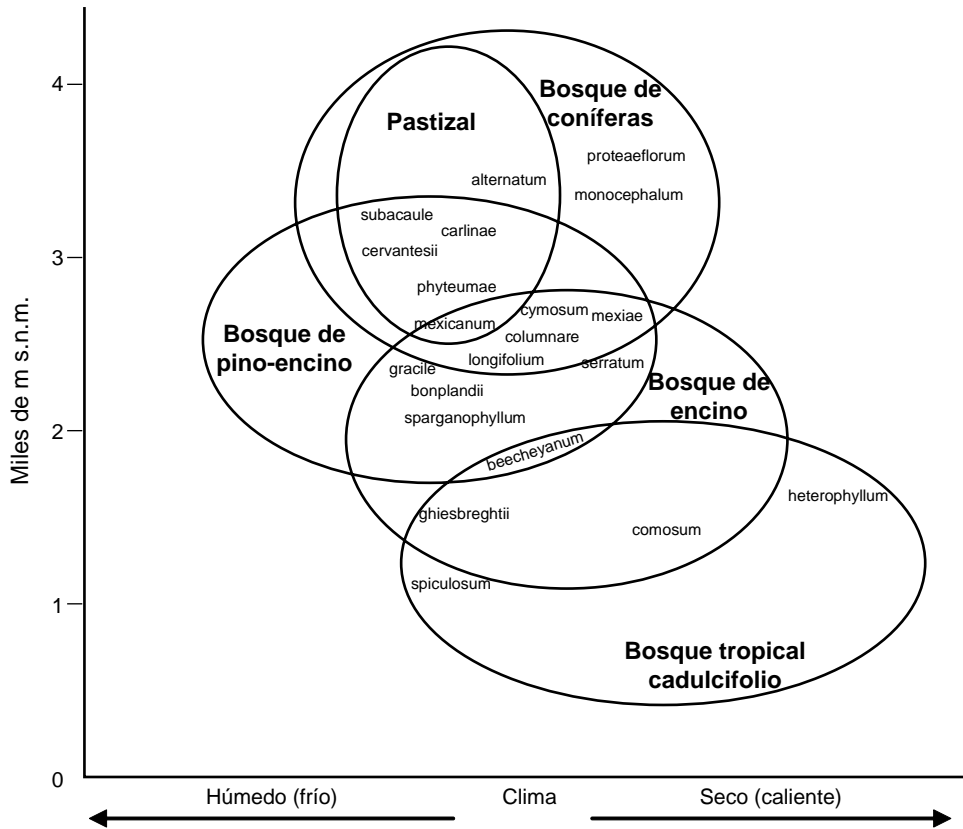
Miles de m s.n.m.

4
3
2
1
0

Pastizal

Bosque de coníferas

proteaeflorum
alternatum
monocephalum
subacaule
carlinae
cervantesii
phyteumae
cymosum
mexiae
mexicanum
columnare

Bosque de pino-encino

longifolium
gracile
serratum
bonplandii

Bosque de encino

sparganophyllum
beecheyanum
heterophyllum
ghiesbreghtii
comosum
spiculosum

Bosque tropical cadulcifolio

Húmedo (frío)
Clima
Seco (caliente)